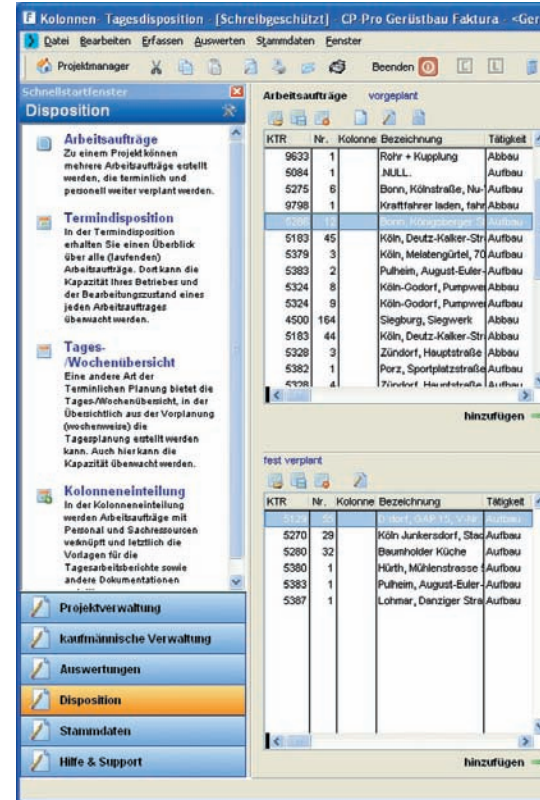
Kolonnen Tagesdisposition [Schreibgeschützt] CP-Pro Gerüstbau Faktura - <Ger

Datei Bearbeiten Erfassen Auswerten Stammdaten Fenster

Projektmanager Beenden

Schnellstartfenster

Disposition

Arbeitsaufträge
Zu einem Projekt können mehrere Arbeitsaufträge erstellt werden, die terminlich und personell weiter verplant werden.

Termindisposition
In der Termindisposition erhalten Sie einen Überblick über alle (laufenden) Arbeitsaufträge. Dort kann die Kapazität Ihres Betriebes und der Bearbeitungszustand eines jeden Arbeitsauftrages überwacht werden.

Tages-/Wochenübersicht
Eine andere Art der Terminlichen Planung bietet die Tages-/Wochenübersicht, in der Übersichtlich aus der Vorplanung (wochenweise) die Tagesplanung erstellt werden kann. Auch hier kann die Kapazität überwacht werden.

Kolonneneinteilung
In der Kolonneneinteilung werden Arbeitsaufträge mit Personal und Sachressourcen verknüpft und letztlich die Vorlagen für die Tagesarbeitsberichte sowie andere Dokumentationen

Projektverwaltung

kaufmännische Verwaltung

Auswertungen

Disposition

Stammdaten

Hilfe & Support

Arbeitsaufträge vorgeplant

| KTR | Nr. | Kolonne | Bezeichnung | Tätigkeit |
|---|---|---|---|---|
| 9633 | 1 | | Rohr + Kupplung | Abbau |
| 5084 | 1 | | .NULL. | Aufbau |
| 5275 | 6 | | Bonn, Kölnstraße, Nu- | Aufbau |
| 9798 | 1 | | Kraftfahrer laden, fahr | Abbau |
| 5286 | 12 | | Bonn, Königsberger S | Aufbau |
| 5183 | 45 | | Köln, Deutz-Kalker-Str | Aufbau |
| 5379 | 3 | | Köln, Melatengürtel, 70 | Aufbau |
| 5383 | 2 | | Pulheim, August-Euler- | Aufbau |
| 5324 | 8 | | Köln-Godorf, Pumpwer | Abbau |
| 5324 | 9 | | Köln-Godorf, Pumpwer | Aufbau |
| 4500 | 164 | | Siegburg, Siegwerk | Abbau |
| 5183 | 44 | | Köln, Deutz-Kalker-Str | Abbau |
| 5328 | 3 | | Zündorf, Hauptstraße | Abbau |
| 5382 | 1 | | Porz, Sportplatzstraße | Aufbau |
| 5328 | 4 | | Zündorf, Hauptstraße | Aufbau |

hinzufügen

fest verplant

| KTR | Nr. | Kolonne | Bezeichnung | Tätigkeit |
|---|---|---|---|---|
| 5129 | 55 | | D'dorf, GAP 15, V-Nr | Aufbau |
| 5270 | 29 | | Köln Junkersdorf, Stad | Aufbau |
| 5280 | 32 | | Baumholder Küche | Aufbau |
| 5380 | 1 | | Hürth, Mühlenstrasse | Aufbau |
| 5383 | 1 | | Pulheim, August-Euler- | Aufbau |
| 5387 | 1 | | Lohmar, Danziger Stra | Aufbau |

hinzufügen